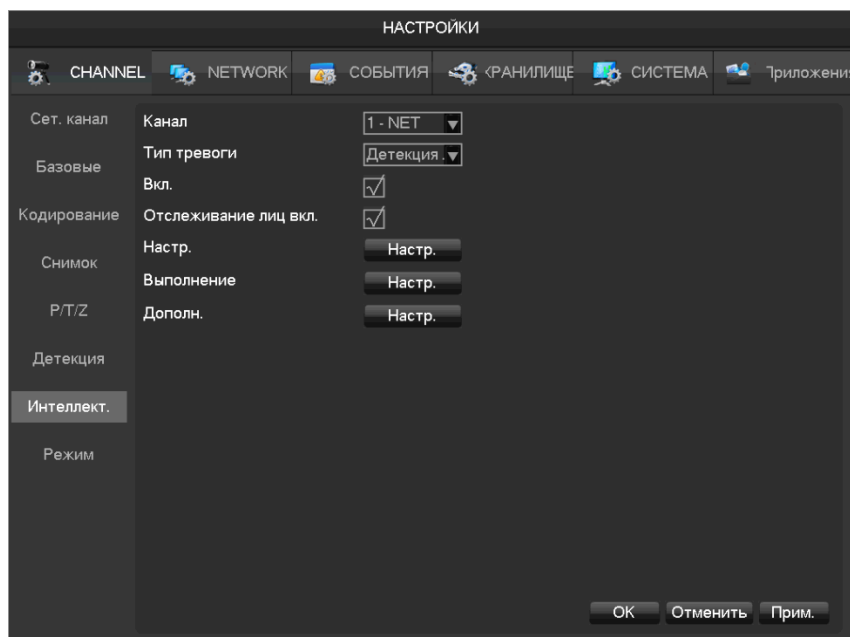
НАСТРОЙКИ

CHANNEL NETWORK СОБЫТИЯ ХРАНИЛИЩЕ СИСТЕМА Приложени

Сет. канал
Базовые
Кодирование
Снимок
P/T/Z
Детекция
Интеллект.
Режим

Канал 1 - NET
Тип тревоги Детекция
Вкл.
Отслеживание лиц вкл.
Настр. Настр.
Выполнение Настр.
Дополн. Настр.

OK Отменить Прим.